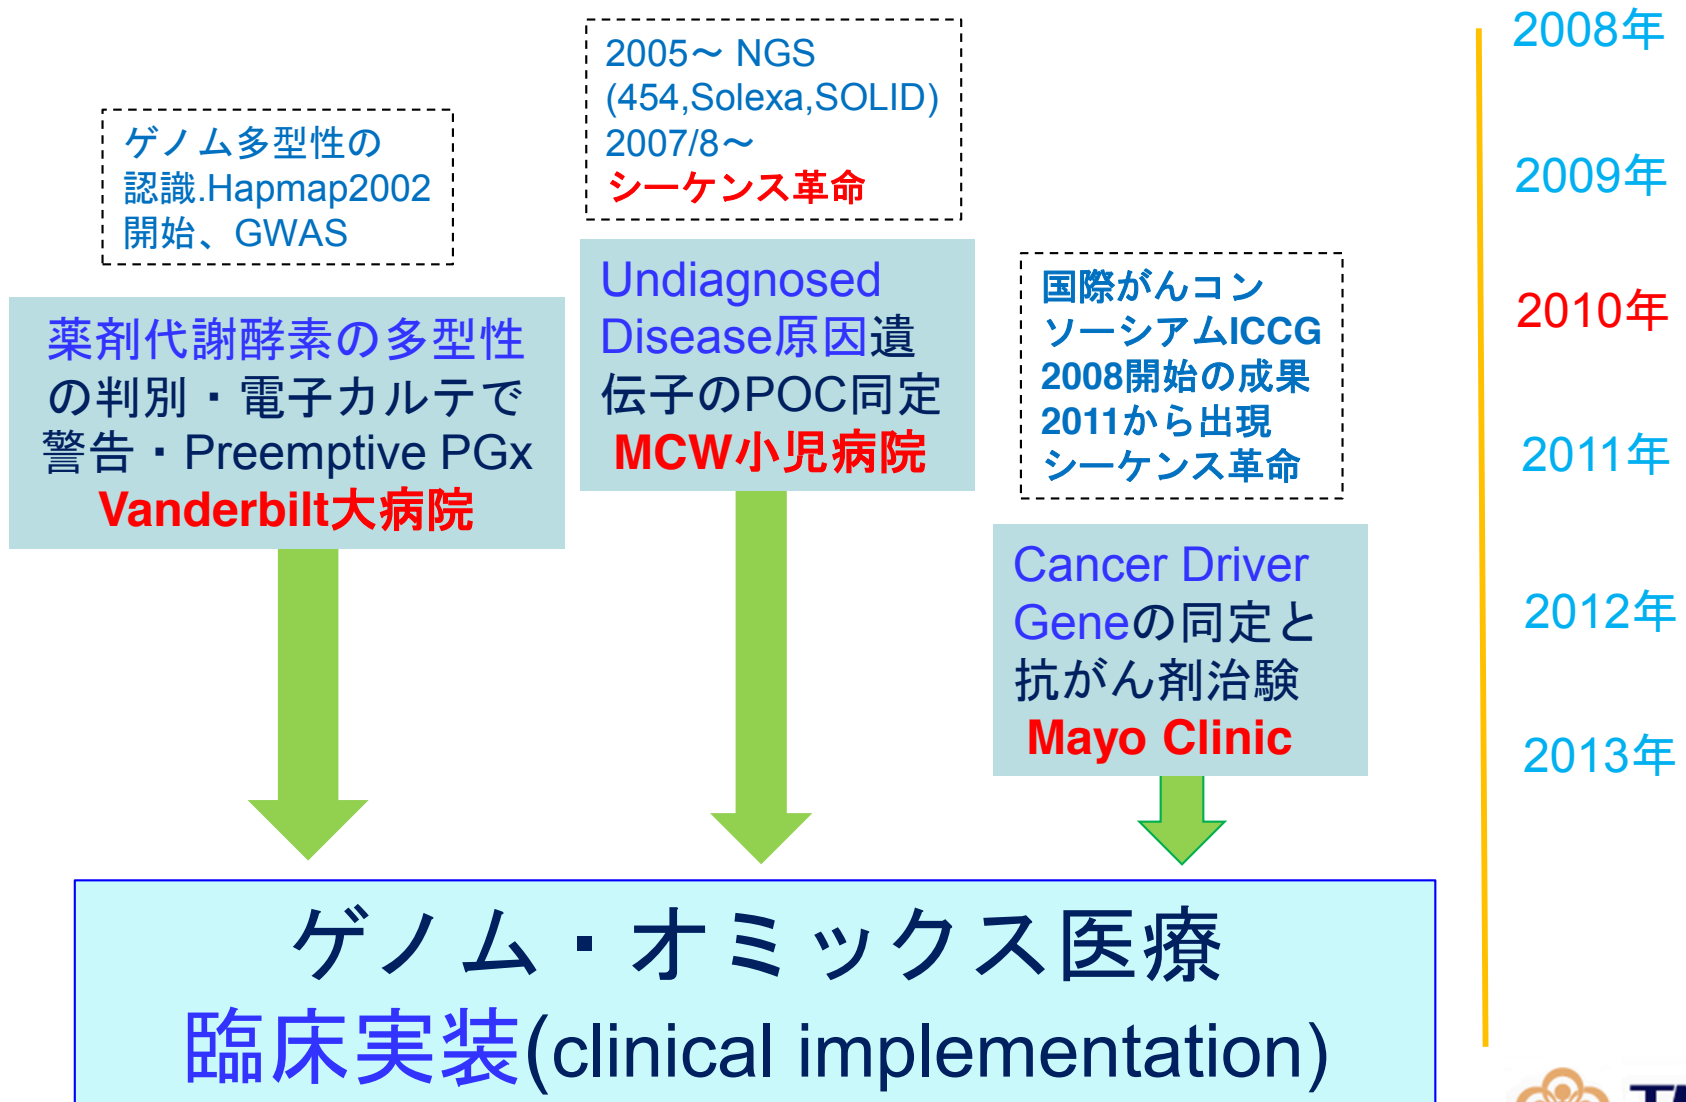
ゲノム多型性の認識.Hapmap2002開始、GWAS

2005～ NGS (454,Solexa,SOLID) 2007/8～
シーケンス革命

2008年

2009年

2010年

2011年

2012年

2013年

薬剤代謝酵素の多型性の判別・電子カルテで警告・Preemptive PGx
Vanderbilt大病院

Undiagnosed Disease原因遺伝子のPOC同定
MCW小児病院

国際がんコンソーシアムICCG 2008開始の成果 2011から出現 シーケンス革命

Cancer Driver Geneの同定と抗がん剤治験
Mayo Clinic

ゲノム・オミックス医療
臨床実装(clinical implementation)

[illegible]